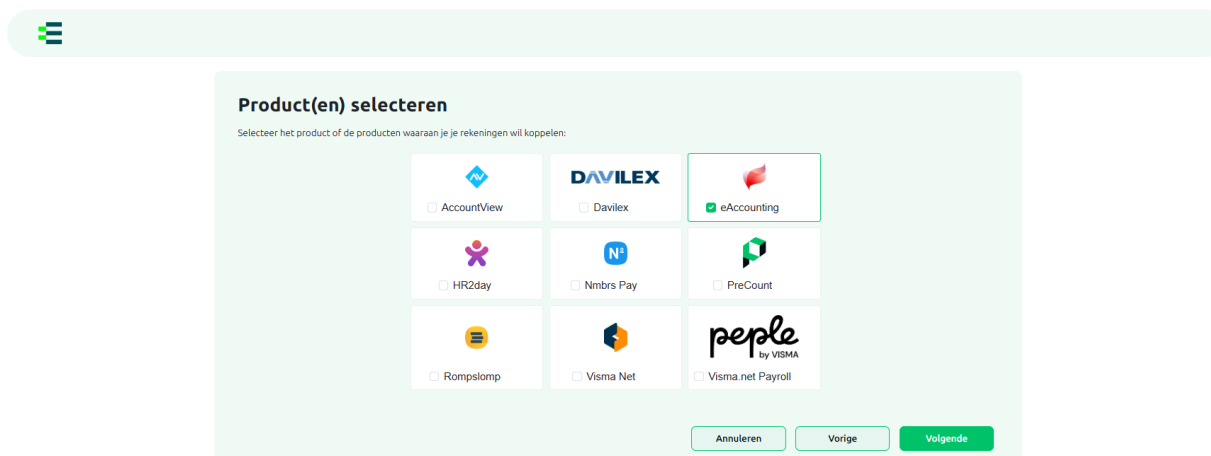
Product(en) selecteren

Selecteer het product of de producten waaraan je je rekeningen wil koppelen:

AccountView

DAVILEX

Davilex

eAccounting

HR2day

Nmbrs Pay

PreCount

Rompslomp

Visma Net

peple by VISMA

Visma.net Payroll

Annuleren

Vorige

Volgende